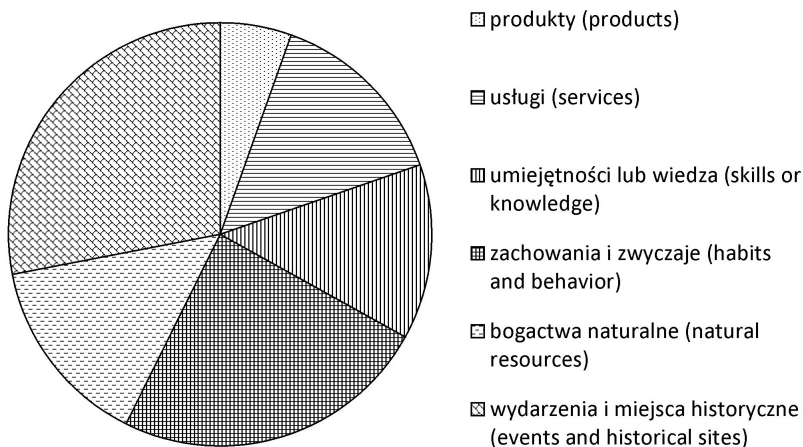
produkty (products)

usługi (services)

umiejętności lub wiedza (skills or knowledge)

zachowania i zwyczaje (habits and behavior)

bogactwa naturalne (natural resources)

wydarzenia i miejsca historyczne (events and historical sites)